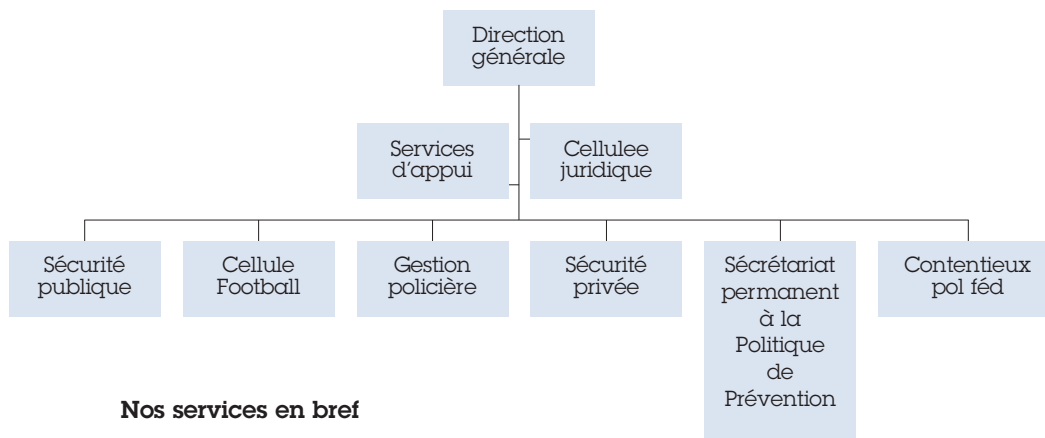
Direction générale

Services d'appui

Cellulee juridique

Sécurité publique

Cellule Football

Gestion policière

Sécurité privée

Sécrétariat permanent à la Politique de Prévention

Contentieux pol féd

Nos services en bref